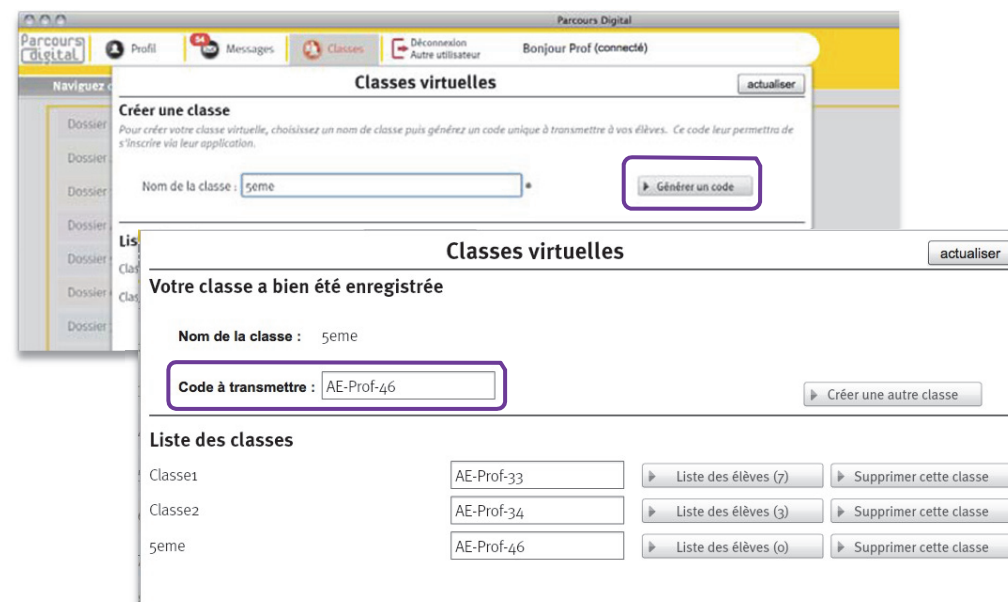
Parcours Digital

Parcours Digital

Profil

54

Messages

Classes

Déconnexion
Autre utilisateur

Bonjour Prof (connecté)

Naviguez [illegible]

Dossier

Dossier

Dossier

Dossier

Dossier

Dossier

Dossier

Classes virtuelles

actualiser

Créer une classe

Pour créer votre classe virtuelle, choisissez un nom de classe puis générez un code unique à transmettre à vos élèves. Ce code leur permettra de s'inscrire via leur application.

Nom de la classe : 5eme *

Générer un code

Lis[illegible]

Clas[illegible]

Clas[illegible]

Classes virtuelles

actualiser

Votre classe a bien été enregistrée

Nom de la classe : 5eme

Code à transmettre : AE-Prof-46

Créer une autre classe

Liste des classes

| | | | |
|---|---|---|---|
| Classe1 | AE-Prof-33 | Liste des élèves (7) | Supprimer cette classe |
| Classe2 | AE-Prof-34 | Liste des élèves (3) | Supprimer cette classe |
| 5eme | AE-Prof-46 | Liste des élèves (0) | Supprimer cette classe |